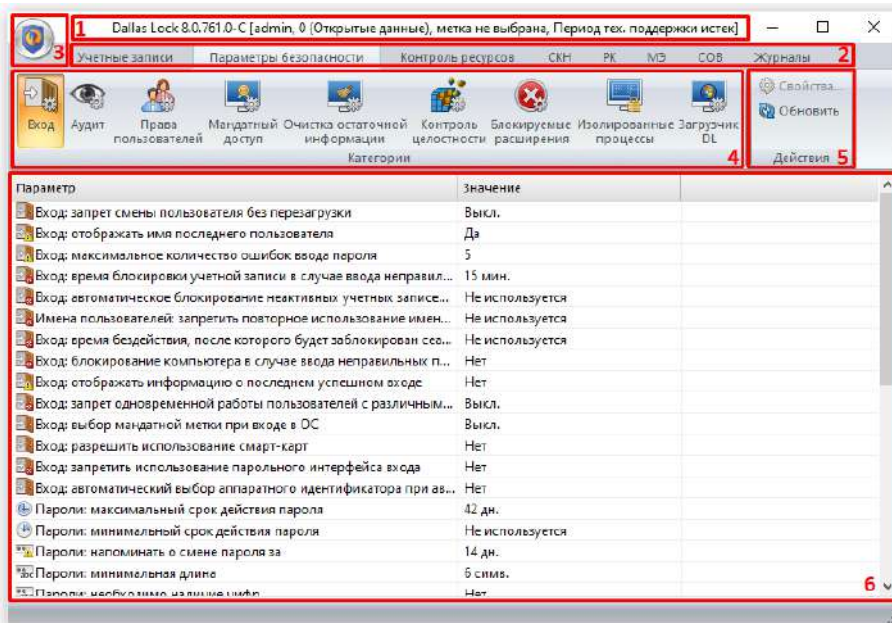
1 Dallas Lock 8.0.761.0-C [admin, 0 (Открытые данные), метка не выбрана, Период тех. поддержки истек]

3

Учетные записи | Параметры безопасности | Контроль ресурсов | СКН | РК | МЭ | СОВ | Журналы 2

Вход | Аудит | Права пользователей | Мандатный доступ | Очистка остаточной информации | Контроль целостности | Блокируемые расширения | Изолированные процессы | Загрузчик DL

Категории 4

Свойства... | Обновить

Действия 5

| Параметр | Значение |
|---|---|
| Вход: запрет смены пользователя без перезагрузки | Выкл. |
| Вход: отображать имя последнего пользователя | Да |
| Вход: максимальное количество ошибок ввода пароля | 5 |
| Вход: время блокировки учетной записи в случае ввода неправил... | 15 мин. |
| Вход: автоматическое блокирование неактивных учетных записе... | Не используется |
| Имена пользователей: запретить повторное использование имен... | Не используется |
| Вход: время бездействия, после которого будет заблокирован сеа... | Не используется |
| Вход: блокирование компьютера в случае ввода неправильных п... | Нет |
| Вход: отображать информацию о последнем успешном входе | Нет |
| Вход: запрет одновременной работы пользователей с различным... | Выкл. |
| Вход: выбор мандатной метки при входе в ОС | Выкл. |
| Вход: разрешить использование смарт-карт | Нет |
| Вход: запретить использование парольного интерфейса входа | Нет |
| Вход: автоматический выбор аппаратного идентификатора при ав... | Нет |
| Пароли: максимальный срок действия пароля | 42 дн. |
| Пароли: минимальный срок действия пароля | Не используется |
| Пароли: напоминать о смене пароля за | 14 дн. |
| Пароли: минимальная длина | 6 симв. |
| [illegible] | Нет |

6